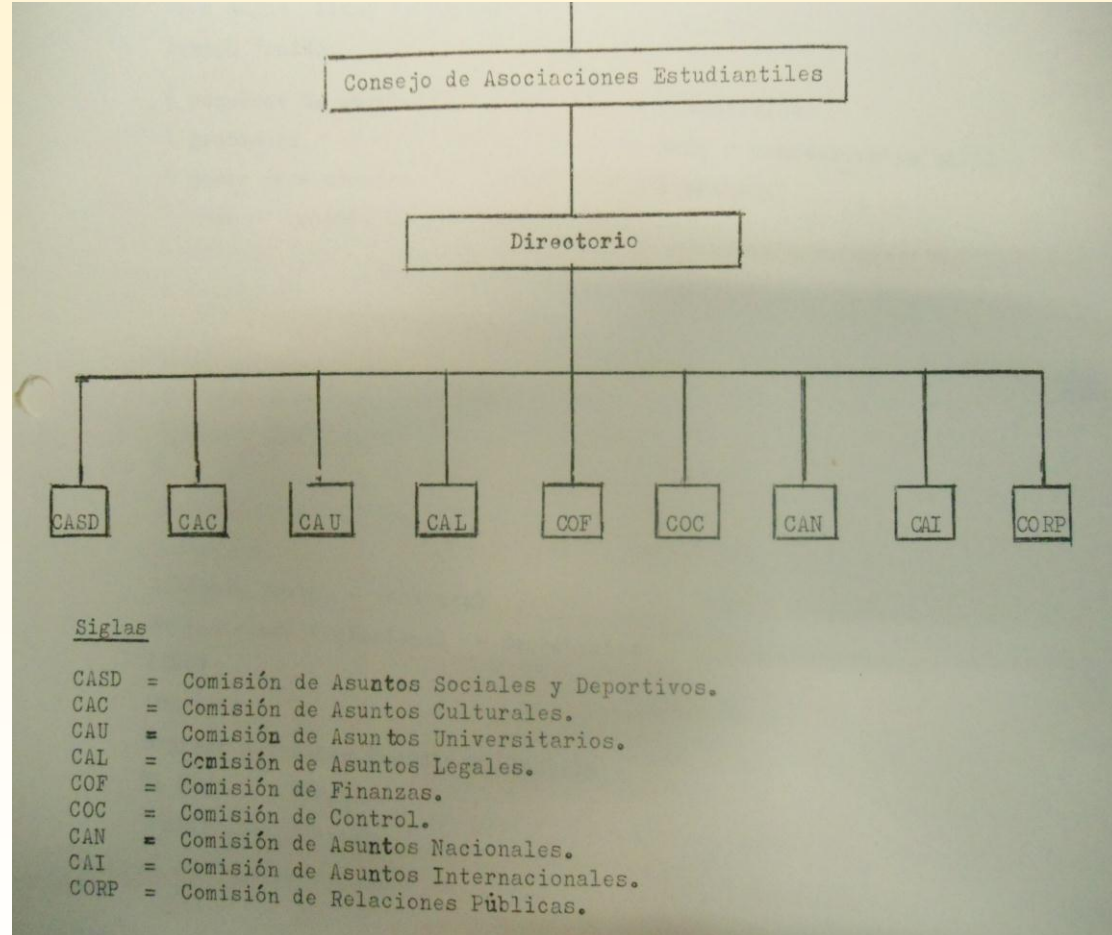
Consejo de Asociaciones Estudiantiles

Directorio

CASD

CAC

CAU

CAL

COF

COC

CAN

CAI

CORP

Siglas

CASD = Comisión de Asuntos Sociales y Deportivos.
CAC = Comisión de Asuntos Culturales.
CAU = Comisión de Asuntos Universitarios.
CAL = Comisión de Asuntos Legales.
COF = Comisión de Finanzas.
COC = Comisión de Control.
CAN = Comisión de Asuntos Nacionales.
CAI = Comisión de Asuntos Internacionales.
CORP = Comisión de Relaciones Públicas.